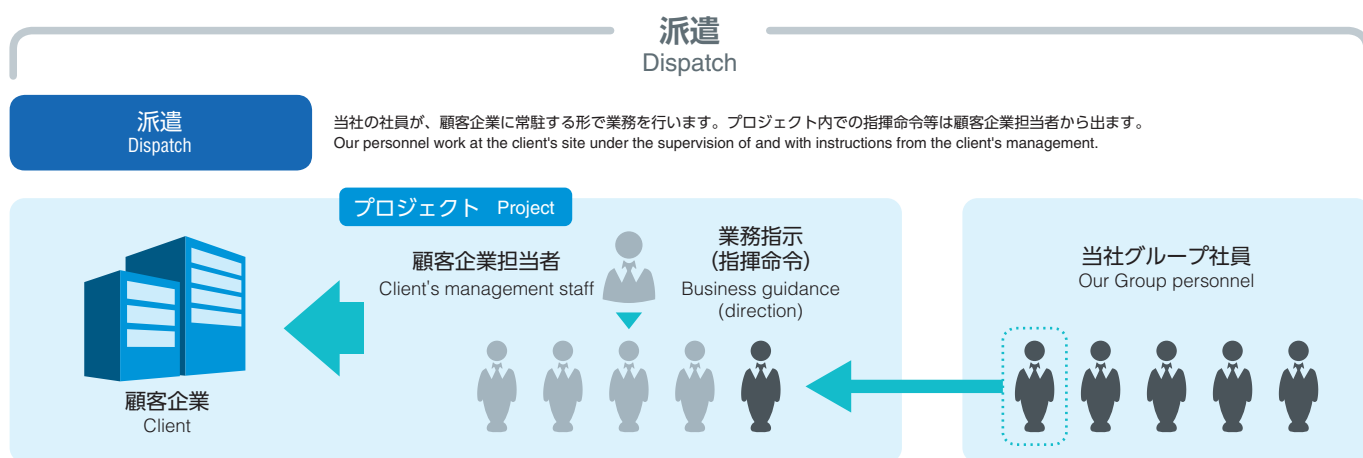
派遣
Dispatch

派遣
Dispatch

当社の社員が、顧客企業に常駐する形で業務を行います。プロジェクト内での指揮命令等は顧客企業担当者から出ます。
Our personnel work at the client's site under the supervision of and with instructions from the client's management.

プロジェクト Project

顧客企業担当者
Client's management staff

業務指示
(指揮命令)
Business guidance
(direction)

当社グループ社員
Our Group personnel

顧客企業
Client